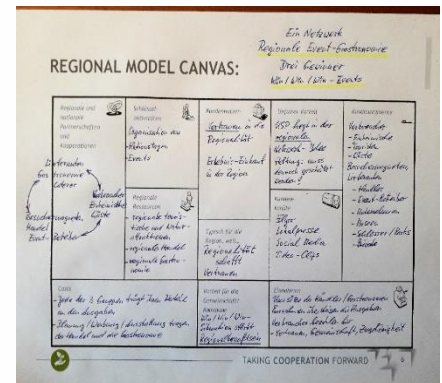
Ein Netzwerk
Regionale Event-Gastronomie
Drei Gewinner
Win / Win / Win - Events

REGIONAL MODEL CANVAS:

Regionale und lokale Partnerschaften und Kooperationen

Direkte Lieferanten Lieferant ↔ Gastronomie ↔ Caterer

Besucher ↔ Gastgeber ↔ Events
Handel
Event-Betreiber

Regionale Einkaufskraft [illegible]

Schlüssel-Aktivitäten
Organisation von Veranstaltungen
Events

Regionale Ressourcen
- regionale Tourismus- und Gastronomieanbieter
- regionaler Handel
- regionale Gastronomie

Kundennutzen
Vertrauen in die Regionalität
Erlebnis-Einkauf in der Region

Nutzen für die Region, weil...
Regionalität schafft Vertrauen

Regionaler Kontext
USP liegt in der Region
Netzwerk-Idee
Haftung: was damit geschaffen werden?

Kommunikation
Flyer
Lokalpresse
Social Media
Video-Clips

Kundensegmente
Verbraucher
- Einheimische
- Touristen
- Gäste
Betriebe/Unternehmen, Lieferanten
- Händler
- Event-Betreiber
- Unternehmen
- Brauereien
- Gastronomie/Hotels
- Brauhäuser

Costs
- Jeder der 3 Gruppen trägt Teil der Kosten an den Ausgaben
- Planung / Werbung / durchführung tragen, die Händler und die Gastronomie

Nutzen für die Gemeinschaft
Konsens
Win / Win / Win-Situation schafft Regionalbewußtsein

Einnahmen
Beim Essen die Händler / Gastronomie
Einnahmen der Besucher aus den Ausgaben
Verbraucher Gewinnen
- Vertrauen, Gemeinschaft, Zugehörigkeit

TAKING COOPERATION FORWARD